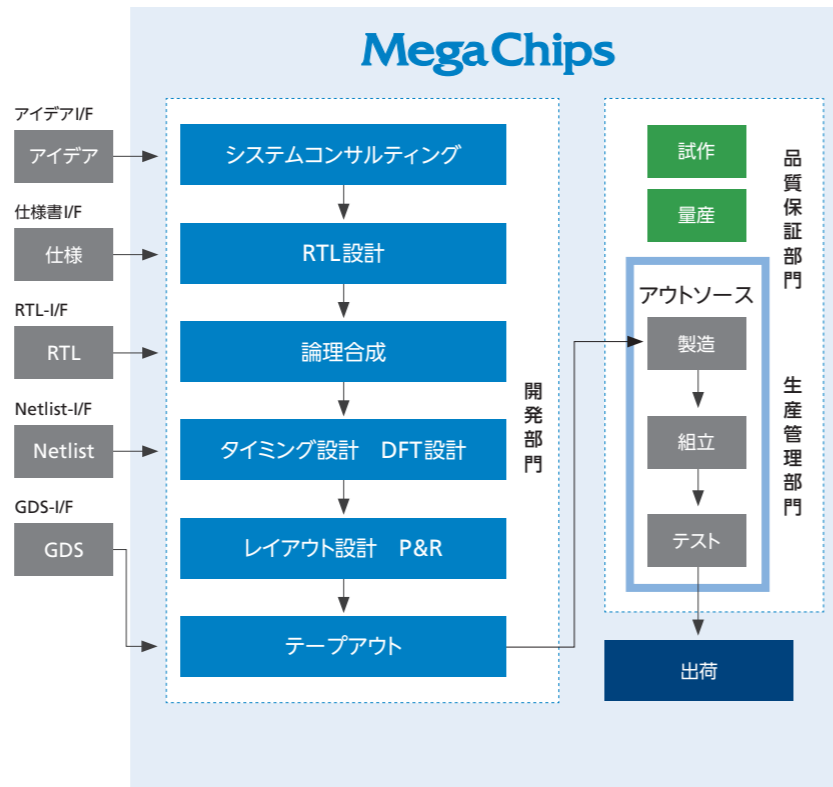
MegaChips

アイデアI/F
アイデア

仕様書I/F
仕様

RTL-I/F
RTL

Netlist-I/F
Netlist

GDS-I/F
GDS

システムコンサルティング

RTL設計

論理合成

タイミング設計　DFT設計

レイアウト設計　P&R

テープアウト

開発部門

試作

量産

品質保証部門

アウトソース

製造

組立

テスト

生産管理部門

出荷